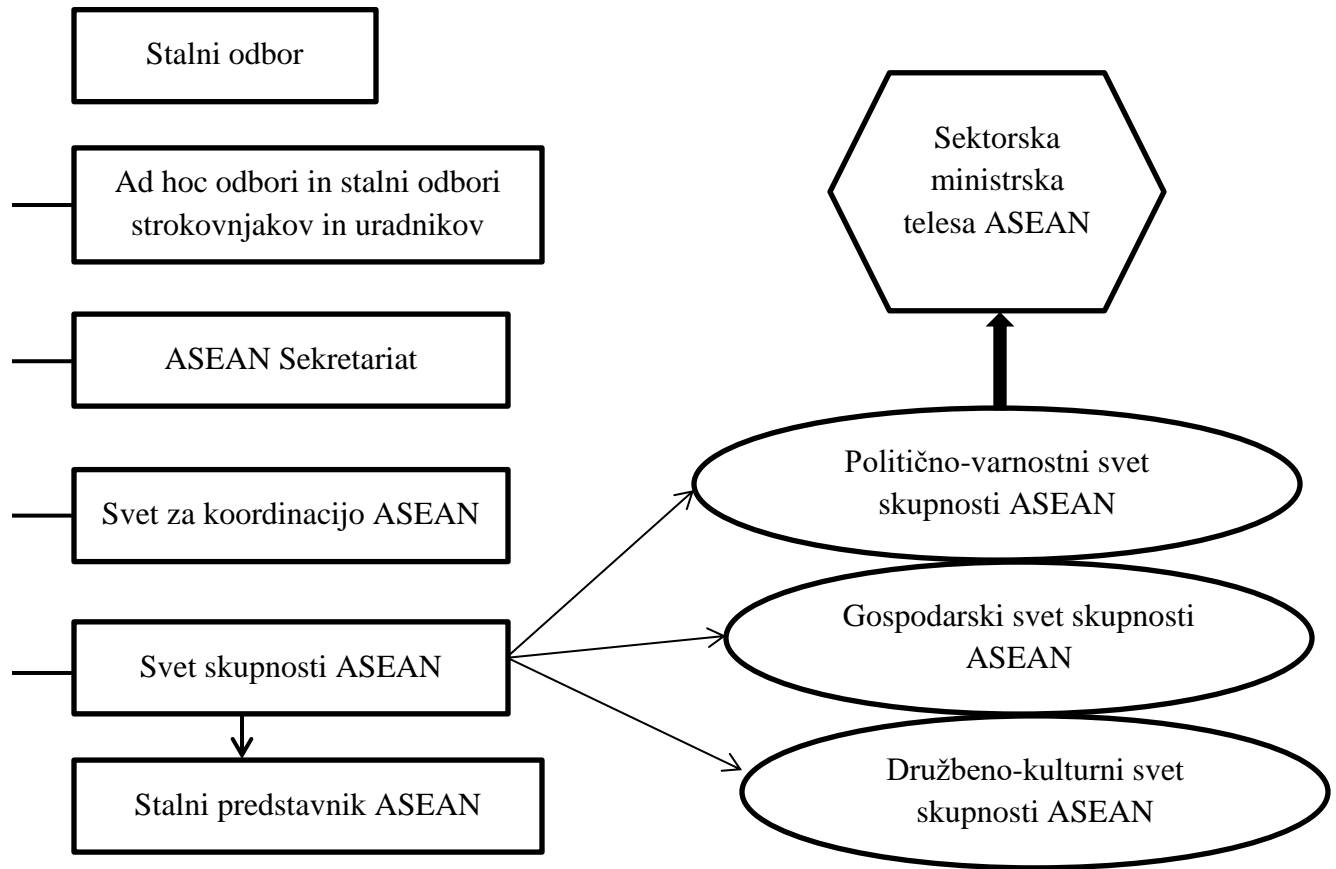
Stalni odbor

Ad hoc odbori in stalni odbori strokovnjakov in uradnikov

ASEAN Sekretariat

Svet za koordinacijo ASEAN

Svet skupnosti ASEAN

Stalni predstavnik ASEAN

Sektorska ministrska telesa ASEAN

Politično-varnostni svet skupnosti ASEAN

Gospodarski svet skupnosti ASEAN

Družbeno-kulturni svet skupnosti ASEAN